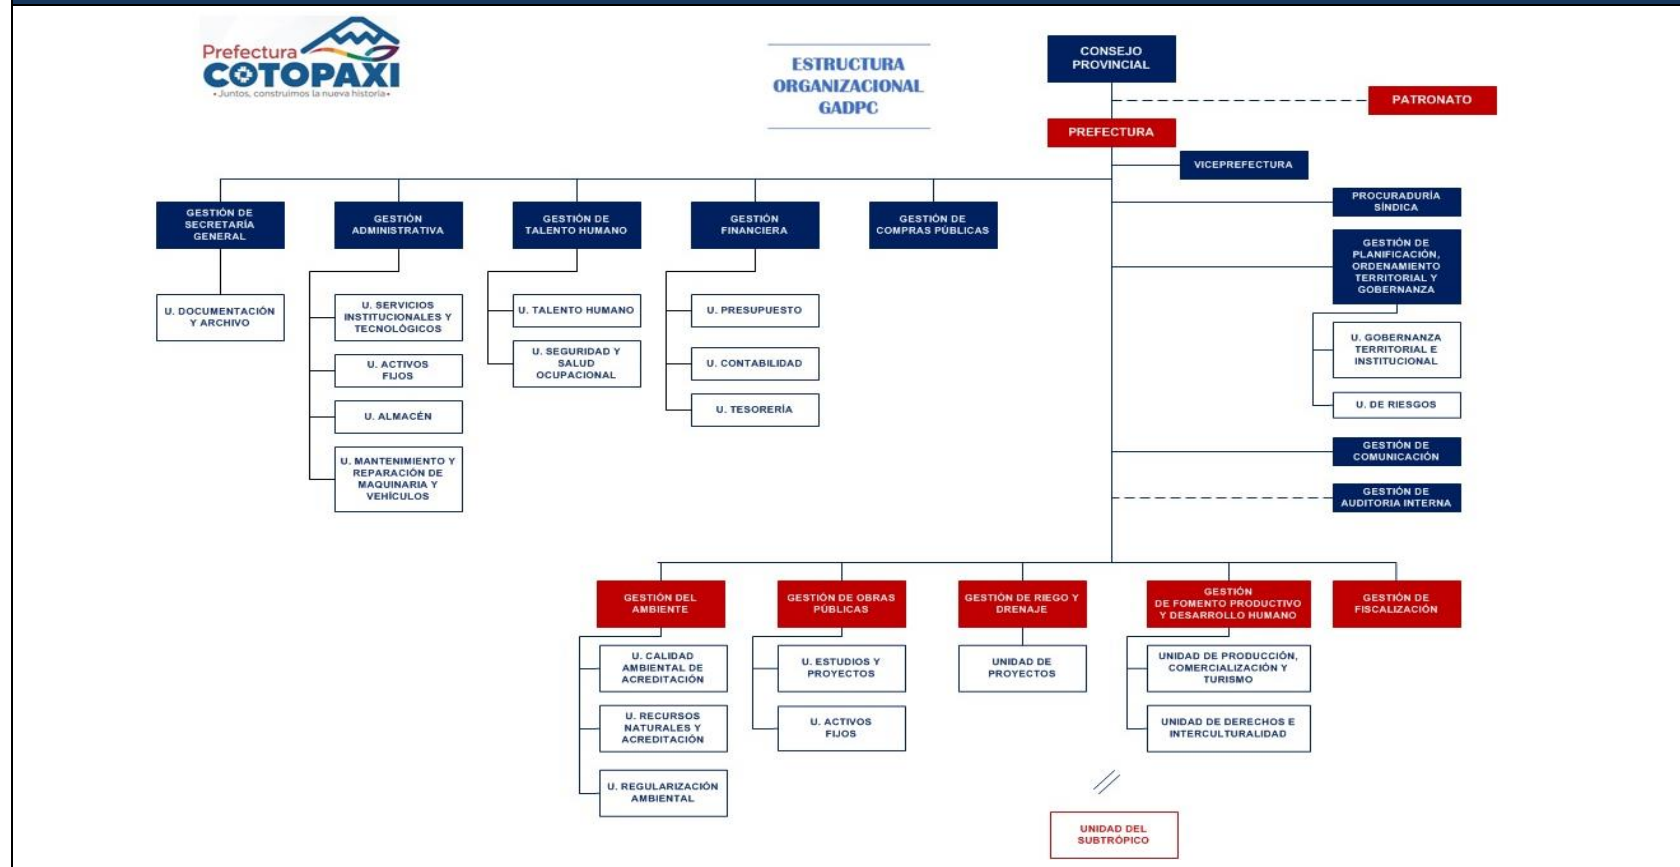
Prefectura
COTOPAXI
• Juntos, construimos la nueva historia •

ESTRUCTURA ORGANIZACIONAL GADPC

CONSEJO PROVINCIAL

PATRONATO

PREFECTURA

VICEPREFECTURA

PROCURADURÍA SÍNDICA

GESTIÓN DE PLANIFICACIÓN, ORDENAMIENTO TERRITORIAL Y GOBERNANZA

U. GOBERNANZA TERRITORIAL E INSTITUCIONAL

U. DE RIESGOS

GESTIÓN DE COMUNICACIÓN

GESTIÓN DE AUDITORIA INTERNA

GESTIÓN DE SECRETARÍA GENERAL

U. DOCUMENTACIÓN Y ARCHIVO

GESTIÓN ADMINISTRATIVA

U. SERVICIOS INSTITUCIONALES Y TECNOLÓGICOS

U. ACTIVOS FIJOS

U. ALMACÉN

U. MANTENIMIENTO Y REPARACIÓN DE MAQUINARIA Y VEHÍCULOS

GESTIÓN DE TALENTO HUMANO

U. TALENTO HUMANO

U. SEGURIDAD Y SALUD OCUPACIONAL

GESTIÓN FINANCIERA

U. PRESUPUESTO

U. CONTABILIDAD

U. TESORERÍA

GESTIÓN DE COMPRAS PÚBLICAS

GESTIÓN DEL AMBIENTE

U. CALIDAD AMBIENTAL DE ACREDITACIÓN

U. RECURSOS NATURALES Y ACREDITACIÓN

U. REGULARIZACIÓN AMBIENTAL

GESTIÓN DE OBRAS PÚBLICAS

U. ESTUDIOS Y PROYECTOS

U. ACTIVOS FIJOS

GESTIÓN DE RIEGO Y DRENAJE

UNIDAD DE PROYECTOS

GESTIÓN DE FOMENTO PRODUCTIVO Y DESARROLLO HUMANO

UNIDAD DE PRODUCCIÓN, COMERCIALIZACIÓN Y TURISMO

UNIDAD DE DERECHOS E INTERCULTURALIDAD

GESTIÓN DE FISCALIZACIÓN

UNIDAD DEL SUBTRÓPICO